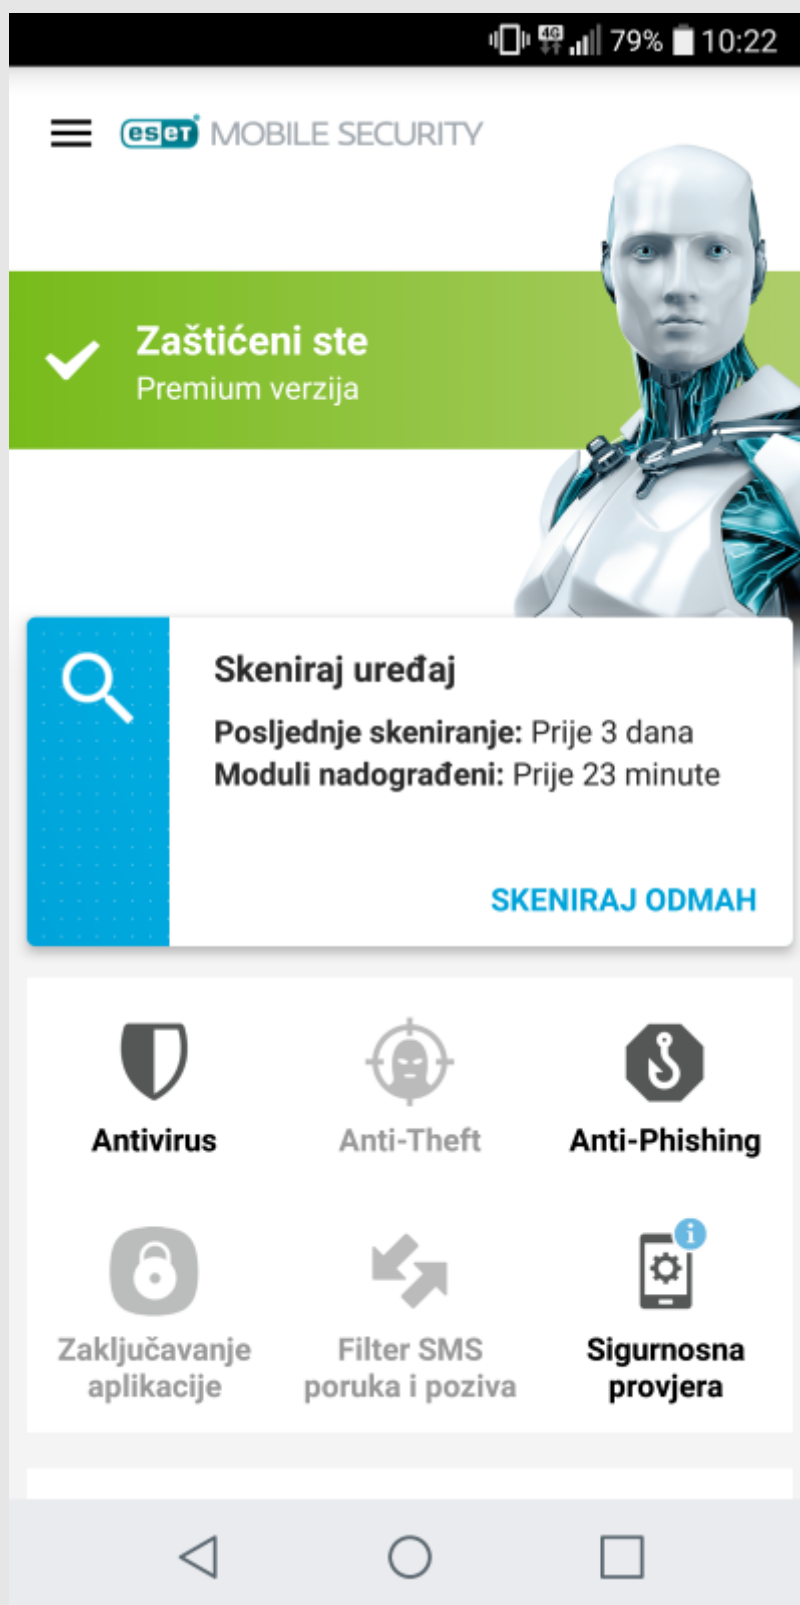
4G 79% 10:22

eset MOBILE SECURITY

Zaštićeni ste
Premium verzija

Skeniraj uređaj
Posljednje skeniranje: Prije 3 dana
Moduli nadograđeni: Prije 23 minute

SKENIRAJ ODMAH

Antivirus

Anti-Theft

Anti-Phishing

Zaključavanje aplikacije

Filter SMS poruka i poziva

Sigurnosna provjera